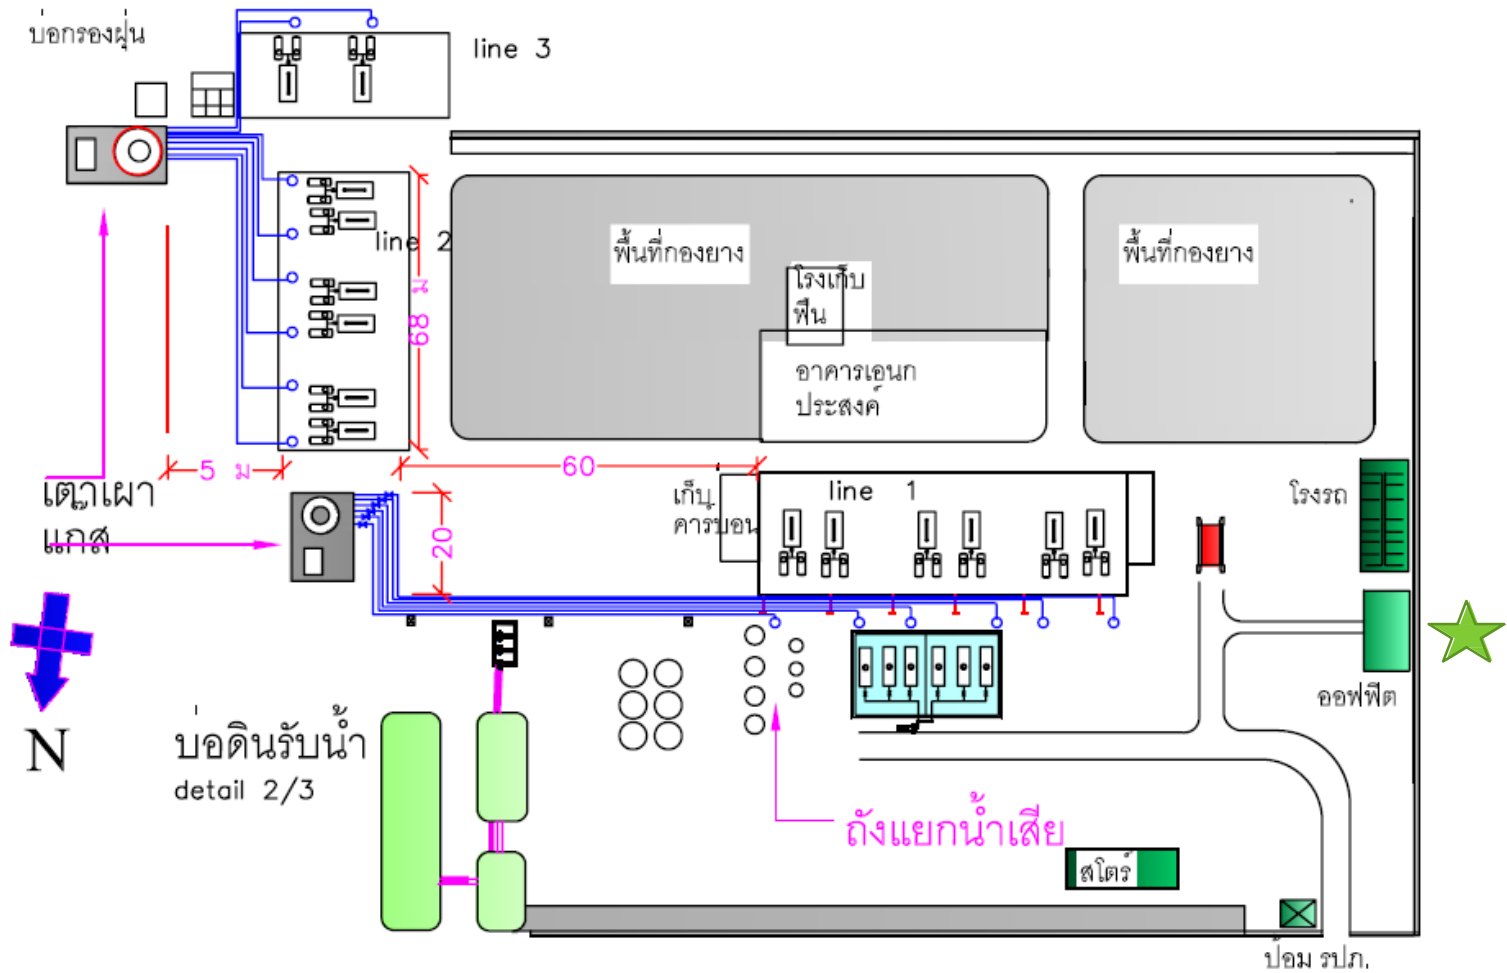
บ่อกรองฝุ่น

line 3

line 2

68 ม

พื้นที่กองยาง

โรงเก็บ ฟืน

อาคารเอนกประสงค์

พื้นที่กองยาง

5 ม

60

เตาเผาแกส

เก็บคาร์บอน

line 1

20

โรงรถ

ออฟฟิต

N

บ่อดินรับน้ำ
detail 2/3

ถังแยกน้ำเสีย

สโตร์

ป้อม รปภ.